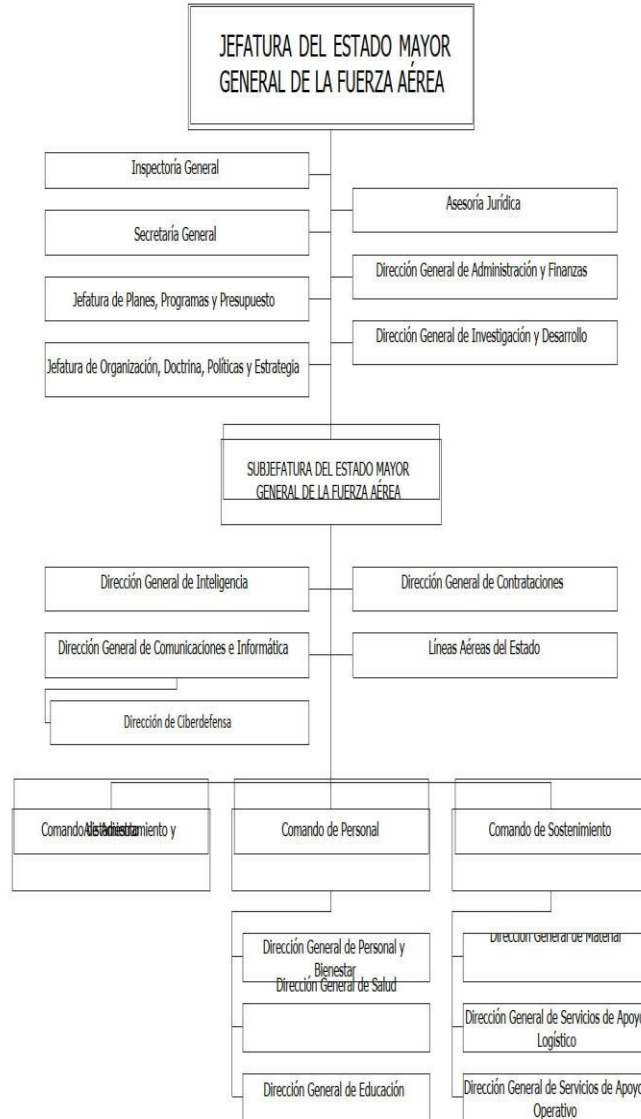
JEFATURA DEL ESTADO MAYOR GENERAL DE LA FUERZA AÉREA

Inspectoría General

Asesoría Jurídica

Secretaría General

Dirección General de Administración y Finanzas

Jefatura de Planes, Programas y Presupuesto

Dirección General de Investigación y Desarrollo

Jefatura de Organización, Doctrina, Políticas y Estrategia

SUBJEFATURA DEL ESTADO MAYOR GENERAL DE LA FUERZA AÉREA

Dirección General de Inteligencia

Dirección General de Contrataciones

Dirección General de Comunicaciones e Informática

Líneas Aéreas del Estado

Dirección de Ciberdefensa

Comando de Adiestramiento y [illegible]

Comando de Personal

Comando de Sostenimiento

Dirección General de Personal y Bienestar

Dirección General de Salud

Dirección General de Material

Dirección General de Servicios de Apoyo Logístico

Dirección General de Educación

Dirección General de Servicios de Apoyo Operativo